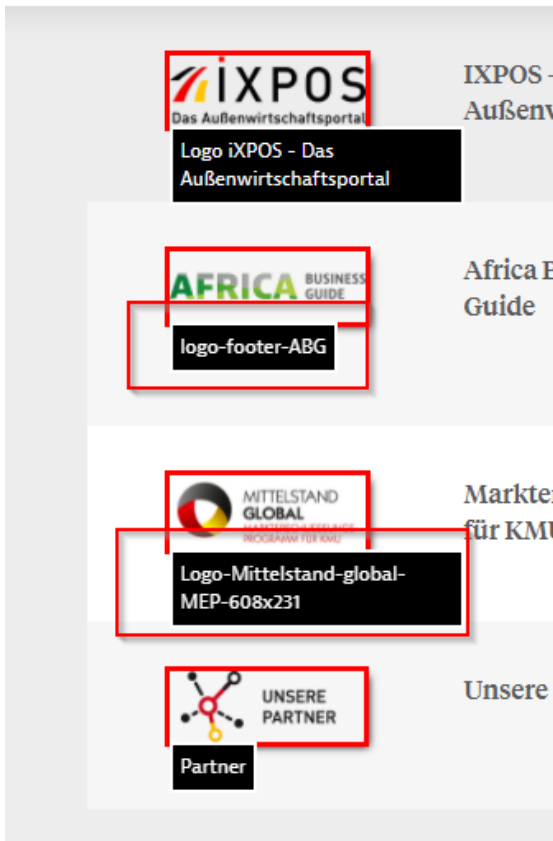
iXPOS
Das Außenwirtschaftsportal

Logo iXPOS - Das Außenwirtschaftsportal

IXPOS -
Außenw

AFRICA BUSINESS GUIDE

logo-footer-ABG

Africa B
Guide

MITTELSTAND GLOBAL
MARKTERSCHLIESSUNGS PROGRAMM FÜR KMU

Logo-Mittelstand-global-MEP-608x231

Markter
für KMU

UNSERE PARTNER

Partner

Unsere